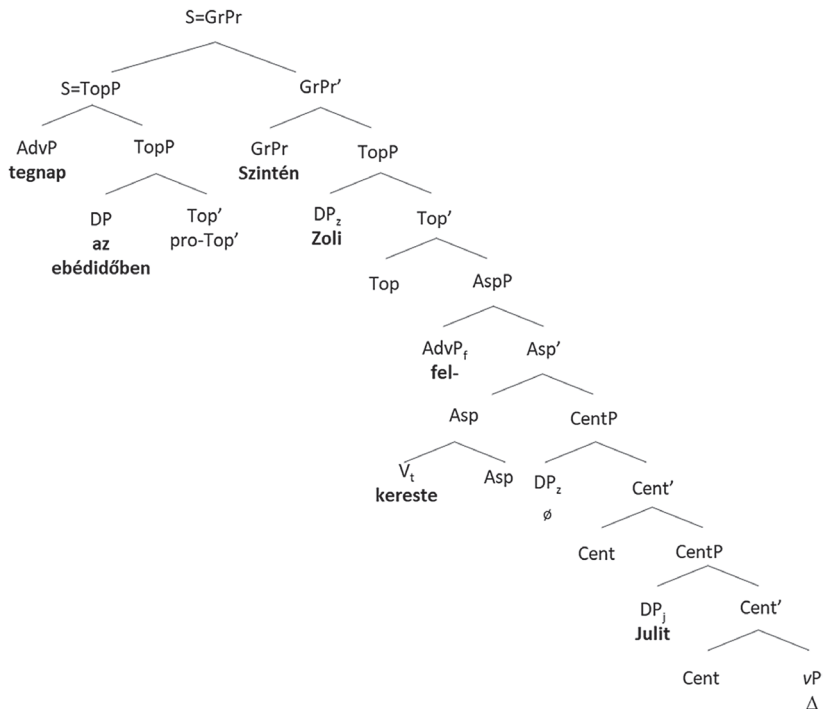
S=GrPr

S=TopP

GrPr'

AdvP
tegnap

TopP

GrPr
Szintén

TopP

DP
az
ebédidőben

Top'
pro-Top'

$DP_z$
Zoli

Top'

Top

AspP

$AdvP_f$
fel-

Asp'

Asp

CentP

$V_t$
kereste

Asp

$DP_z$
ø

Cent'

Cent

CentP

$DP_j$
Julit

Cent'

Cent

$v$P
$\Delta$